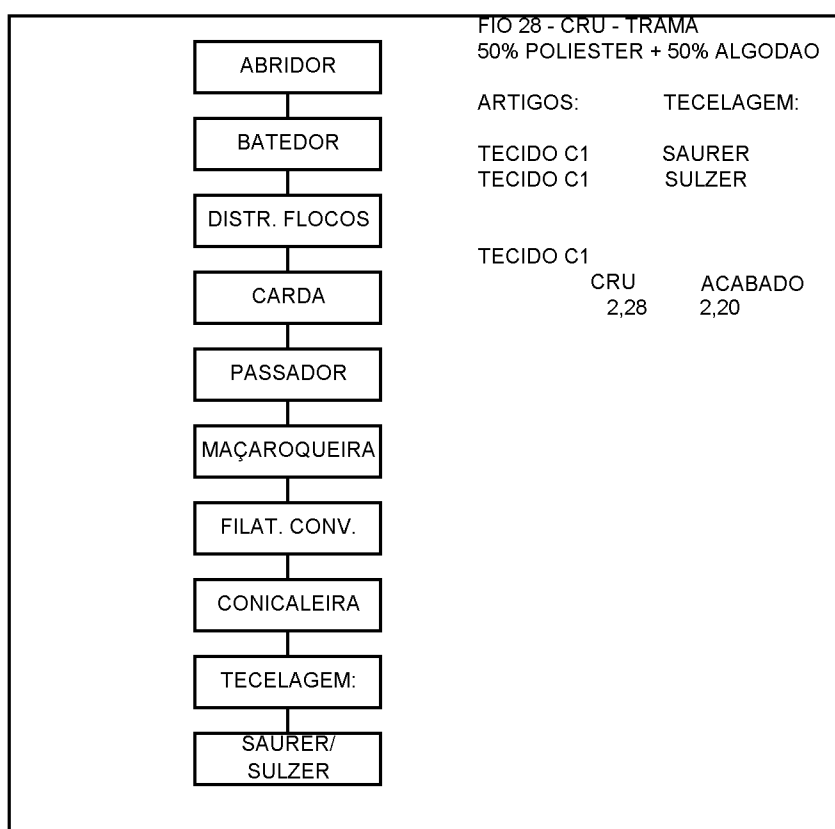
ABRIDOR

BATEDOR

DISTR. FLOCOS

CARDA

PASSADOR

MAÇAROQUEIRA

FILAT. CONV.

CONICALEIRA

TECELAGEM:

SAURER/ SULZER

FIO 28 - CRU - TRAMA
50% POLIESTER + 50% ALGODAO

ARTIGOS: TECELAGEM:

TECIDO C1 SAURER
TECIDO C1 SULZER

TECIDO C1
CRU ACABADO
2,28 2,20